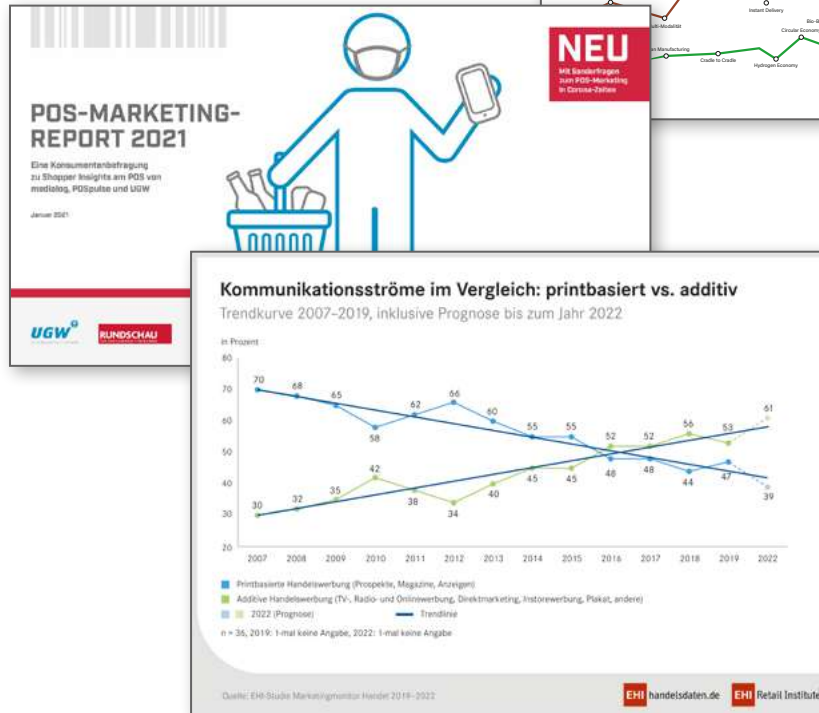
Instant Delivery
Bio-B
Circular Econom
Multi-Modalität
Manufacturing
Cradle to Cradle
Hydrogen Economy

POS-MARKETING-REPORT 2021

Eine Konsumentenbefragung zu Shopper Insights am POS von mediaIog, POSpulse und UGW

Januar 2021

NEU
Mit Sonderfragen zum POS-Marketing in Corona-Zeiten

UGW
RUNDSCHAU

Kommunikationsströme im Vergleich: printbasiert vs. additiv
Trendkurve 2007–2019, inklusive Prognose bis zum Jahr 2022

in Prozent
80
70
60
50
40
30
20

70 68 65 58 62 66 60 55 55 48 48 44 47 39
30 32 35 42 38 34 40 45 45 52 52 56 53 61

2007 2008 2009 2010 2011 2012 2013 2014 2015 2016 2017 2018 2019 2022

Printbasierte Handelswerbung (Prospekte, Magazine, Anzeigen)
Additive Handelswerbung (TV-, Radio- und Onlinewerbung, Direktmarketing, Instorewerbung, Plakat, andere)
2022 (Prognose)
Trendlinie

n = 36, 2019: 1-mal keine Angabe, 2022: 1-mal keine Angabe

Quelle: EHI-Studie Marketingmonitor Handel 2019–2022

EHI handelsdaten.de
EHI Retail Institute